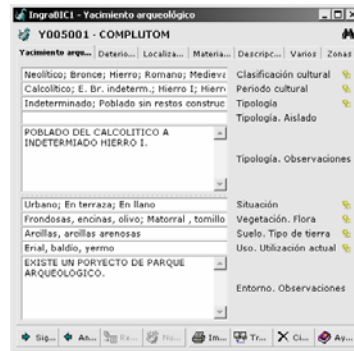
IngraBIC1 - Yacimiento arqueológico

Y005001 - COMPLUTOM

Yacimiento arqu... | Deterio... | Localiza... | Materia... | Descripc... | Varios | Zonas

Neolítico; Bronce; Hierro; Romano; Medieva | Clasificación cultural
Calcolítico; E. Br. indeterm.; Hierro I; Hierr | Periodo cultural
Indeterminado; Poblado sin restos construc | Tipología
Tipología. Aislado

POBLADO DEL CALCOLITICO A INDETERMIADO HIERRO I.

Tipología. Observaciones

Urbano; En terraza; En llano | Situación
Frondosas, encinas, olivo; Matorral , tomillo | Vegetación. Flora
Arcillas, arcillas arenosas | Suelo. Tipo de tierra
Erial, baldío, yermo | Uso. Utilización actual

EXISTE UN PORYECTO DE PARQUE ARQUEOLOGICO.

Entorno. Observaciones

Sig... | An... | Re... | Nu... | Im... | Tr... | Ci... | Ay...